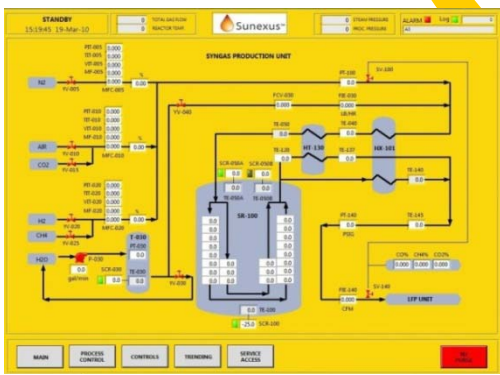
STANDBY
15:19:45 19-Mar-10

0 TOTAL GAS FLOW
0 REACTOR TEMP

Sunexus™

0 STEAM PRESSURE
0 PROC PRESSURE

ALARM Log

SYNGAS PRODUCTION UNIT

PIT-005 0.000
TIT-005 0.000
VIT-005 0.000
MF-005 0.000

N2
YV-005
MFC-005
%
0.00

PIT-010 0.000
TIT-010 0.000
VIT-010 0.000
MF-010 0.000

AIR
YV-010
CO2
YV-013
MFC-010
%
0.00

PIT-020 0.000
TIT-020 0.000
VIT-020 0.000
MF-020 0.000

H2
YV-020
CH4
YV-025
MFC-020
%
0.00

H2O
P-030
0
gal/min
SCR-030
0.0

T-030
PIT-030
0.0
TE-030
0.0

YV-040
YV-030

PT-100
0.0
SV-100

FCV-100
0.000
FIE-100
0.0
LB/HR

TE-050
0.0
TE-120
0.0

HT-130
HX-101

TE-040
0.0
TE-137
0.0

TE-140
0.0

SCR-050A SCR-050B
0.0 0.0
0.0

TE-050A TE-050B

SR-100

0.0
0.0
0.0
0.0
0.0
0.0
0.0
0.0
0.0
0.0
0.0
0.0

TE-100
0.0
-25.0 SCR-100

PT-140
0.0
PSIG

TE-143
0.0

CO% CH4% CO2%
0.000 0.000 0.000

FIE-140
0.0
CFM
SV-140

LTP UNIT

MAIN
PROCESS CONTROL
CONTROLS
TRENDING
SERVICE ACCESS
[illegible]